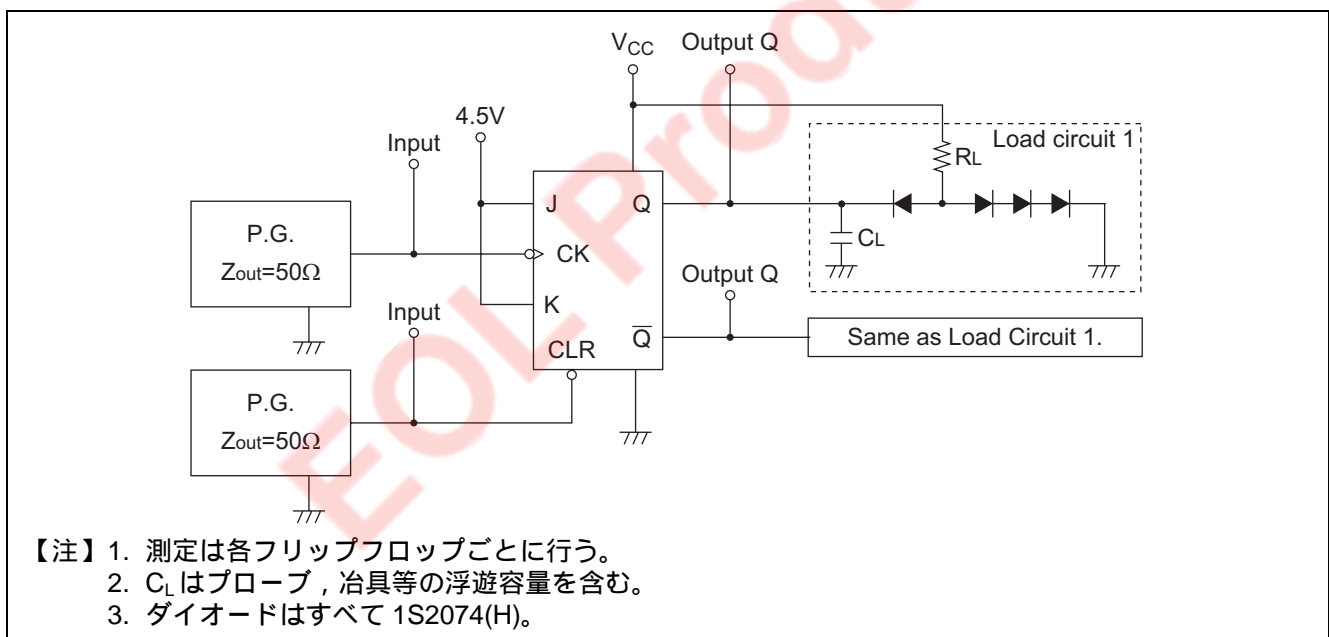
$V_{CC}$
Output Q
4.5V
Input
Load circuit 1
$R_L$
J
Q
P.G.
Zout=50Ω
CK
$C_L$
Output Q
K
Input
$\overline{Q}$
Same as Load Circuit 1.
CLR
P.G.
Zout=50Ω
EOL Prod

【注】1. 測定は各フリップフロップごとに行う。
2. $C_L$ はプローブ , 冶具等の浮遊容量を含む。
3. ダイオードはすべて 1S2074(H)。